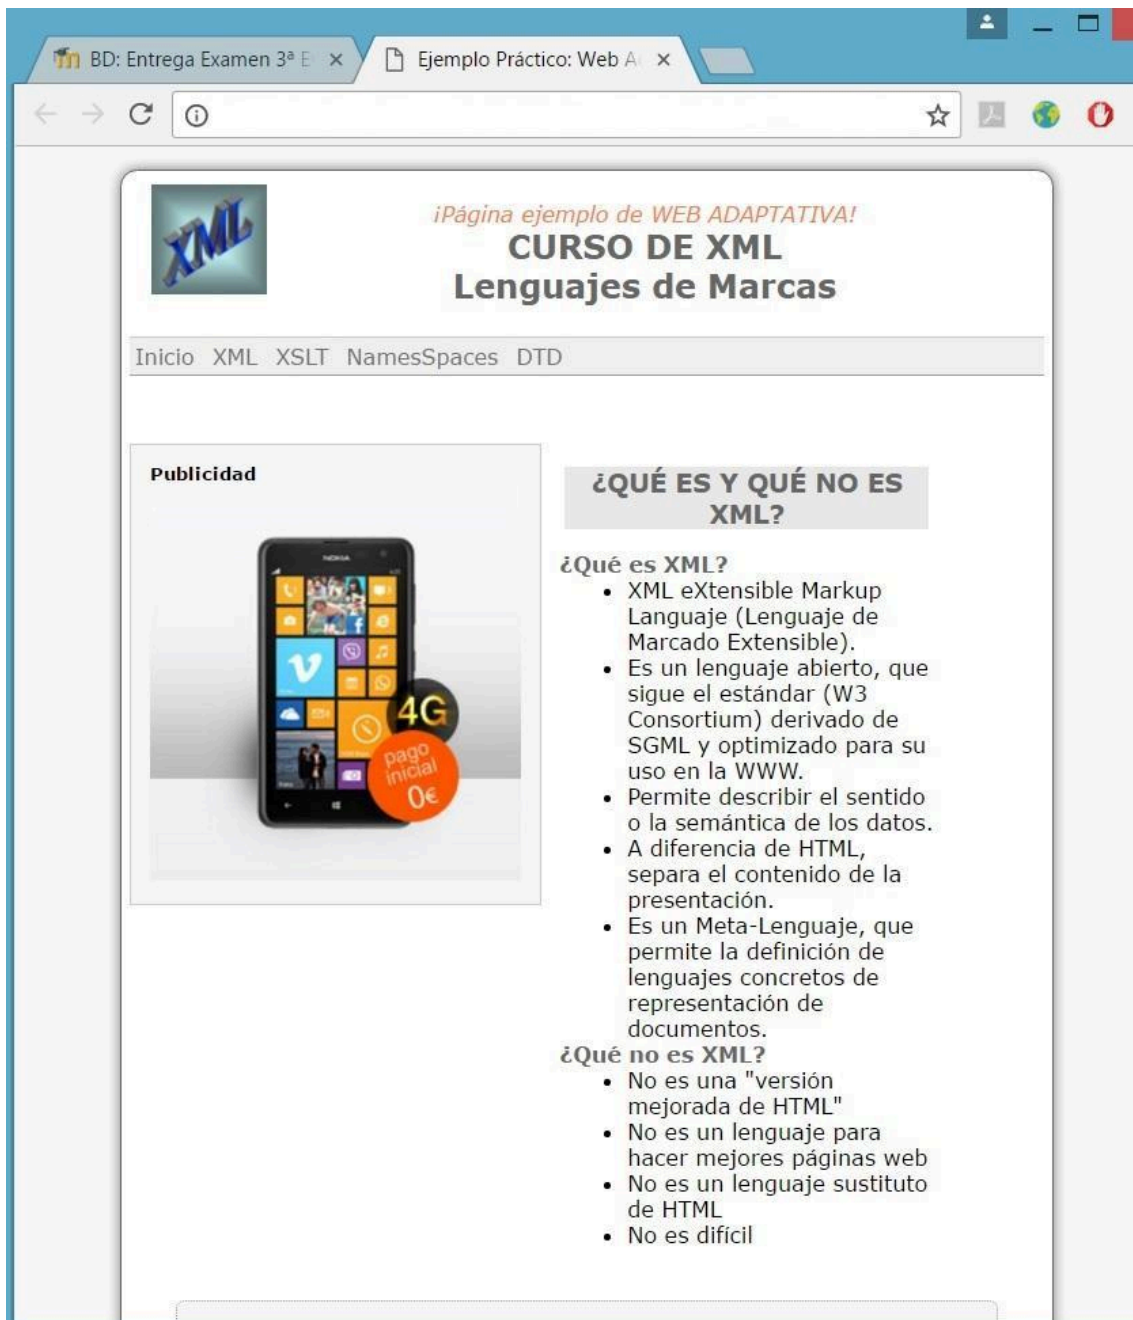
BD: Entrega Examen 3ª E ×
Ejemplo Práctico: Web A ×

XML

¡Página ejemplo de WEB ADAPTATIVA!
CURSO DE XML
Lenguajes de Marcas

Inicio XML XSLT NamesSpaces DTD

Publicidad

NOKIA
4G
pago inicial
0€

¿QUÉ ES Y QUÉ NO ES XML?

¿Qué es XML?
- XML eXtensible Markup Languaje (Lenguaje de Marcado Extensible).
- Es un lenguaje abierto, que sigue el estándar (W3 Consortium) derivado de SGML y optimizado para su uso en la WWW.
- Permite describir el sentido o la semántica de los datos.
- A diferencia de HTML, separa el contenido de la presentación.
- Es un Meta-Lenguaje, que permite la definición de lenguajes concretos de representación de documentos.

¿Qué no es XML?
- No es una "versión mejorada de HTML"
- No es un lenguaje para hacer mejores páginas web
- No es un lenguaje sustituto de HTML
- No es difícil